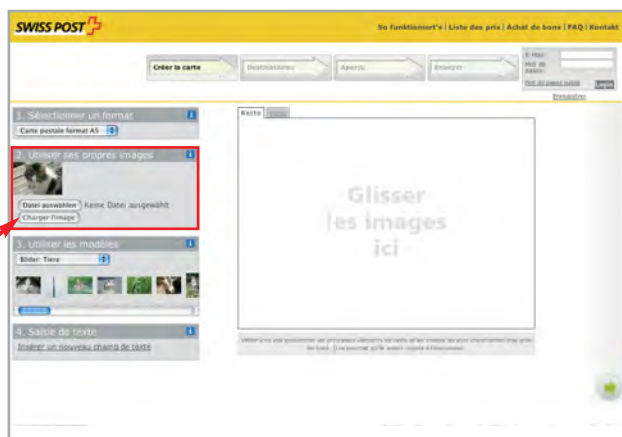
SWISS POST

So funktioniert's | Liste des prix | Achat de bons | FAQ | Kontakt

Créer la carte
Destinataires
Aperçu
Envoyer

E-Mail:
Mot de passe:
Mot de passe oublié
Login
Enregistrer

1. Sélectionner un format
Carte postale format A5

2. Utiliser ses propres images
Datei auswählen Keine Datei ausgewählt
Charger l'image

3. Utiliser les modèles
Bilder: Tiere

4. Saisie de texte
Insérer un nouveau champ de texte

Recto
Verso

Glisser les images ici

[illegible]